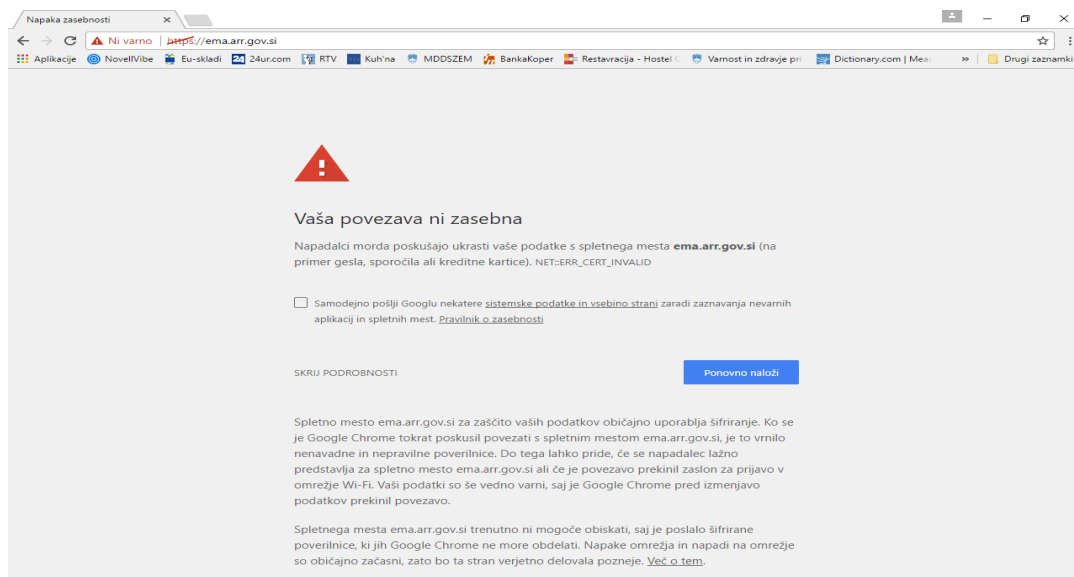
Napaka zasebnosti

Ni varno | https://ema.arr.gov.si

Aplikacije NovellVibe Eu-skladi 24ur.com RTV Kuh'na MDDSZEM BankaKoper Restavracija - Hostel C Varnost in zdravje pri Dictionary.com | Mea » Drugi zaznamki

Vaša povezava ni zasebna

Napadalci morda poskušajo ukrasti vaše podatke s spletnega mesta **ema.arr.gov.si** (na primer gesla, sporočila ali kreditne kartice). NET::ERR_CERT_INVALID

Samodejno pošlji Googlu nekatere sistemske podatke in vsebino strani zaradi zaznavanja nevarnih aplikacij in spletnih mest. Pravilnik o zasebnosti

SKRIJ PODROBNOSTI

Ponovno naloži

Spletno mesto ema.arr.gov.si za zaščito vaših podatkov običajno uporablja šifriranje. Ko se je Google Chrome tokrat poskusil povezati s spletnim mestom ema.arr.gov.si, je to vrnilo nenavadne in nepravilne poverilnice. Do tega lahko pride, če se napadalec lažno predstavlja za spletno mesto ema.arr.gov.si ali če je povezavo prekinil zaslon za prijavo v omrežje Wi-Fi. Vaši podatki so še vedno varni, saj je Google Chrome pred izmenjavo podatkov prekinil povezavo.

Spletnega mesta ema.arr.gov.si trenutno ni mogoče obiskati, saj je poslalo šifrirane poverilnice, ki jih Google Chrome ne more obdelati. Napake omrežja in napadi na omrežje so običajno začasni, zato bo ta stran verjetno delovala pozneje. Več o tem.